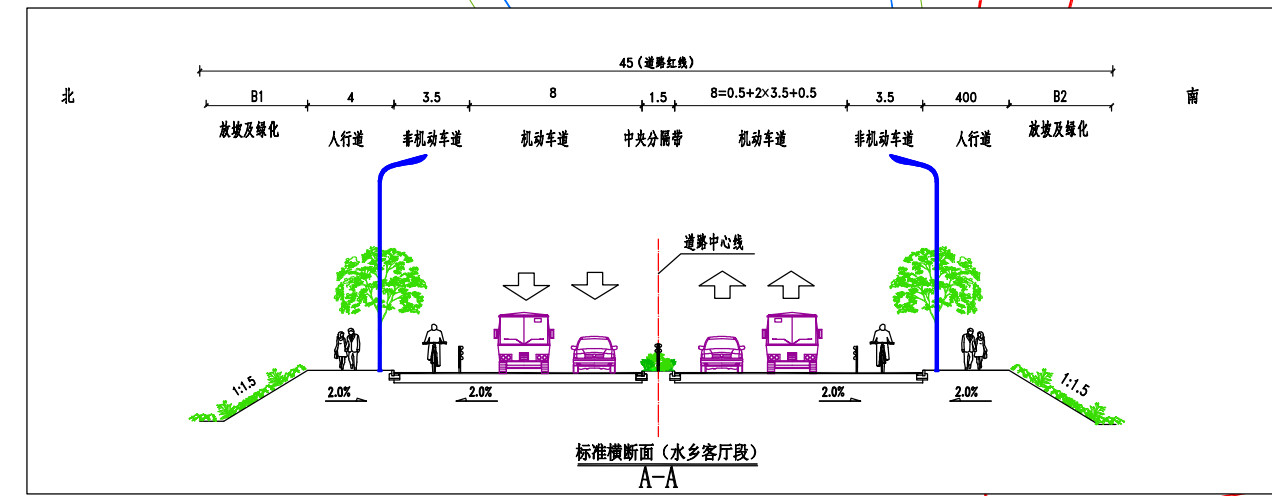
45（道路红线）

北

B1　4　3.5　8　1.5　8=0.5+2×3.5+0.5　3.5　400　B2

南

放坡及绿化　人行道　非机动车道　机动车道　中央分隔带　机动车道　非机动车道　人行道　放坡及绿化

道路中心线

1:1.5　2.0%　2.0%　2.0%　2.0%　1:1.5

标准横断面（水乡客厅段）

A-A